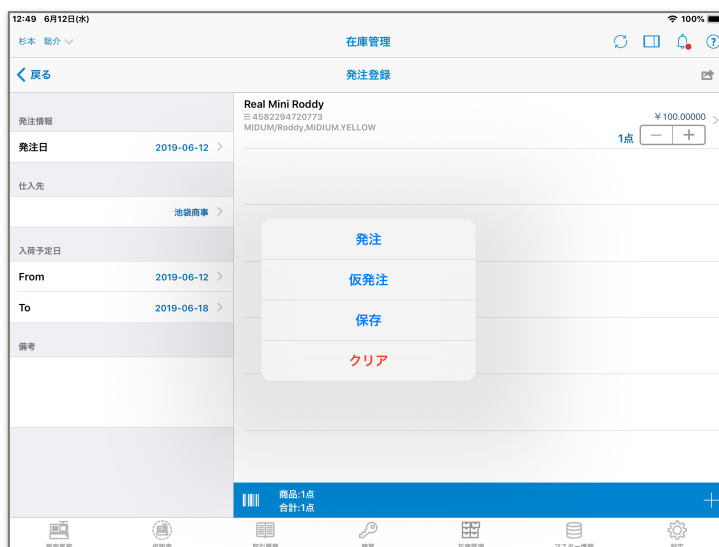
12:49 6月12日(水)
100%

杉本 聡介

在庫管理

戻る

発注登録

発注情報

発注日 2019-06-12

仕入先

池袋商事

入荷予定日

From 2019-06-12

To 2019-06-18

備考

Real Mini Roddy
4582294720773
MIDUM/Roddy,MIDIUM.YELLOW
¥100.00000
1点 − +

発注

仮発注

保存

クリア

商品:1点
合計:1点

+

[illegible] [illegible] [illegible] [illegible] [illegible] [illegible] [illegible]